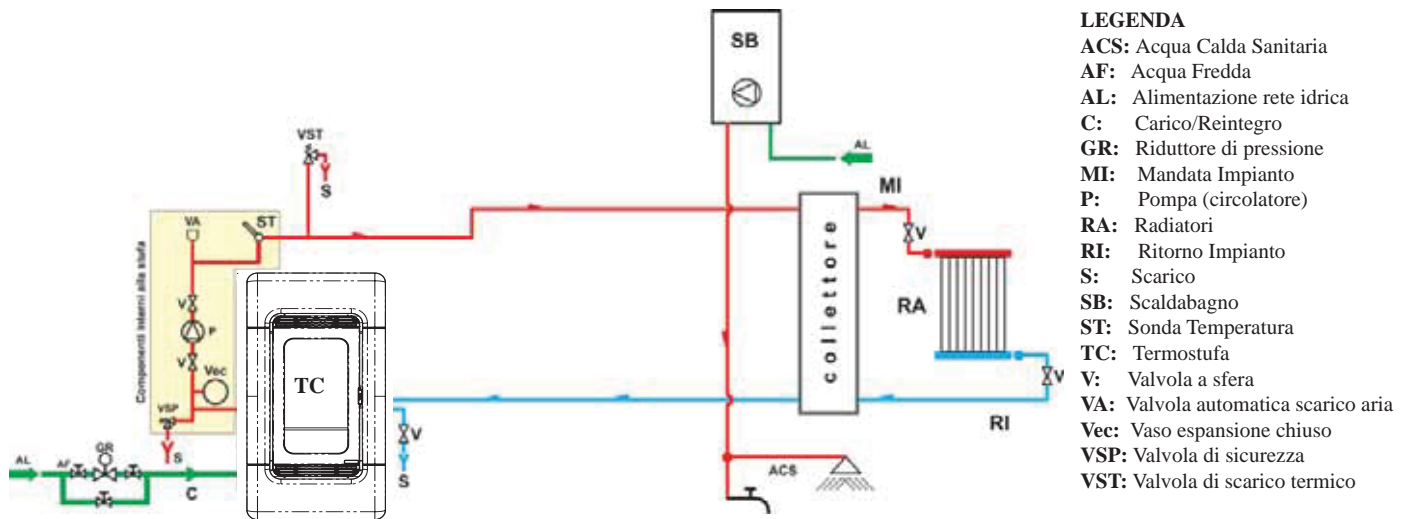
SB

AL

VST

S

VA

ST

Componenti interni alla stufa

V

P

V

Vec

VSP

S

TC

AL

AF

GR

C

V

S

MI

V

collettore

RA

V

RI

ACS

LEGENDA
ACS: Acqua Calda Sanitaria
AF: Acqua Fredda
AL: Alimentazione rete idrica
C: Carico/Reintegro
GR: Riduttore di pressione
MI: Mandata Impianto
P: Pompa (circolatore)
RA: Radiatori
RI: Ritorno Impianto
S: Scarico
SB: Scaldabagno
ST: Sonda Temperatura
TC: Termostufa
V: Valvola a sfera
VA: Valvola automatica scarico aria
Vec: Vaso espansione chiuso
VSP: Valvola di sicurezza
VST: Valvola di scarico termico